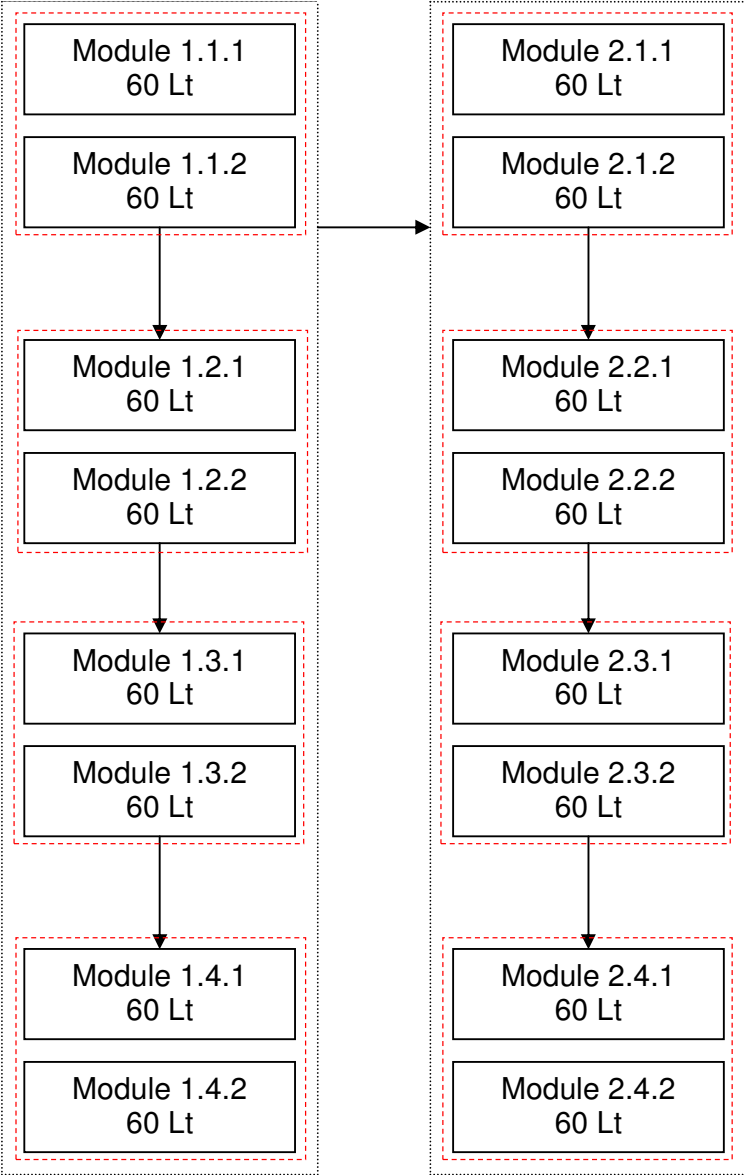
Module 1.1.1
60 Lt

Module 1.1.2
60 Lt

Module 1.2.1
60 Lt

Module 1.2.2
60 Lt

Module 1.3.1
60 Lt

Module 1.3.2
60 Lt

Module 1.4.1
60 Lt

Module 1.4.2
60 Lt

Module 2.1.1
60 Lt

Module 2.1.2
60 Lt

Module 2.2.1
60 Lt

Module 2.2.2
60 Lt

Module 2.3.1
60 Lt

Module 2.3.2
60 Lt

Module 2.4.1
60 Lt

Module 2.4.2
60 Lt